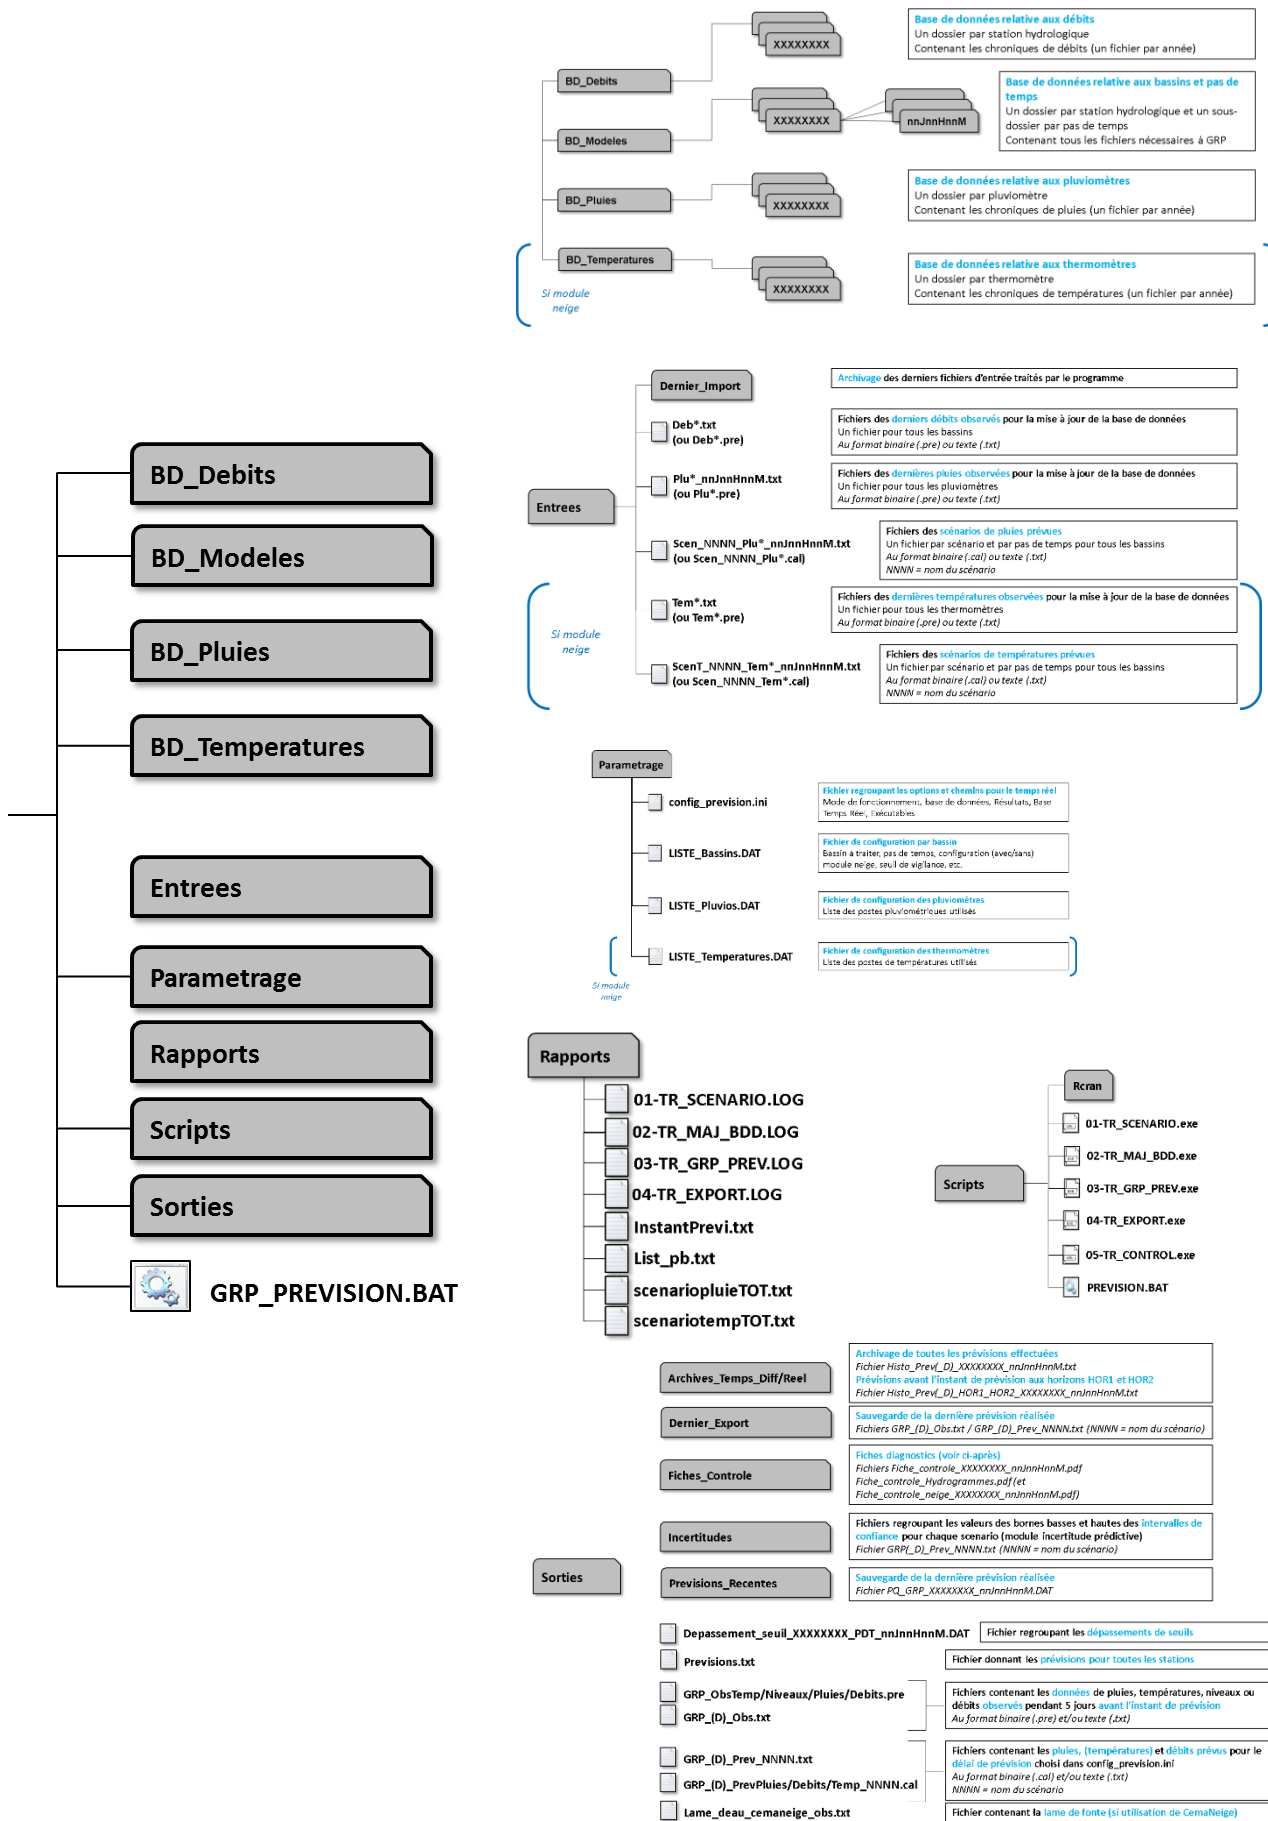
BD_Debits
XXXXXXXX
Base de données relative aux débits
Un dossier par station hydrologique
Contenant les chroniques de débits (un fichier par année)

BD_Modeles
XXXXXXXX
nnJnnHnnM
Base de données relative aux bassins et pas de temps
Un dossier par station hydrologique et un sous-dossier par pas de temps
Contenant tous les fichiers nécessaires à GRP

BD_Pluies
XXXXXXXX
Base de données relative aux pluviomètres
Un dossier par pluviomètre
Contenant les chroniques de pluies (un fichier par année)

BD_Temperatures
XXXXXXXX
Si module neige
Base de données relative aux thermomètres
Un dossier par thermomètre
Contenant les chroniques de températures (un fichier par année)

Dernier_Import
Archivage des derniers fichiers d'entrée traités par le programme

Entrees
Deb*.txt (ou Deb*.pre)
Fichiers des derniers débits observés pour la mise à jour de la base de données
Un fichier pour tous les bassins
Au format binaire (.pre) ou texte (.txt)

Plu*_nnJnnHnnM.txt (ou Plu*.pre)
Fichiers des dernières pluies observées pour la mise à jour de la base de données
Un fichier pour tous les bassins
Au format binaire (.pre) ou texte (.txt)

Scen_NNNN_Plu*_nnJnnHnnM.txt (ou Scen_NNNN_Plu*.cal)
Fichiers des scénarios de pluies prévues
Un fichier par scénario et par pas de temps pour tous les bassins
Au format binaire (.cal) ou texte (.txt)
NNNN = nom du scénario

Si module neige
Tem*.txt (ou Tem*.pre)
Fichiers des dernières températures observées pour la mise à jour de la base de données
Un fichier pour tous les thermomètres
Au format binaire (.pre) ou texte (.txt)

ScenT_NNNN_Tem*_nnJnnHnnM.txt (ou Scen_NNNN_Tem*.cal)
Fichiers des scénarios de températures prévues
Un fichier par scénario et par pas de temps pour tous les bassins
Au format binaire (.cal) ou texte (.txt)
NNNN = nom du scénario

BD_Debits
BD_Modeles
BD_Pluies
BD_Temperatures
Entrees
Parametrage
Rapports
Scripts
Sorties
GRP_PREVISION.BAT

Parametrage
config_prevision.ini
Fichier regroupant les options et chemins pour le temps réel
Mode de fonctionnement, base de données, Résultats, Base Temps Réel, Exécutables
LISTE_Bassins.DAT
Fichier de configuration par bassin
Bassin à traiter, pas de temps, configuration (avec/sans) module neige, seuil de vigilance, etc.
LISTE_Pluvios.DAT
Fichier de configuration des pluviomètres
Liste des postes pluviométriques utilisés
Si module neige
LISTE_Temperatures.DAT
Fichier de configuration des thermomètres
Liste des postes de températures utilisés

Rapports
01-TR_SCENARIO.LOG
02-TR_MAJ_BDD.LOG
03-TR_GRP_PREV.LOG
04-TR_EXPORT.LOG
InstantPrevi.txt
List_pb.txt
scenariopluieTOT.txt
scenariotempTOT.txt

Scripts
Rcran
01-TR_SCENARIO.exe
02-TR_MAJ_BDD.exe
03-TR_GRP_PREV.exe
04-TR_EXPORT.exe
05-TR_CONTROL.exe
PREVISION.BAT

Sorties
Archives_Temps_Diff/Reel
Archivage de toutes les prévisions effectuées
Fichier Histo_Prev(_D)_XXXXXXXX_nnJnnHnnM.txt
Prévisions avant l'instant de prévision aux horizons HOR1 et HOR2
Fichier Histo_Prev(_D)_HOR1_HOR2_XXXXXXXX_nnJnnHnnM.txt
Dernier_Export
Sauvegarde de la dernière prévision réalisée
Fichiers GRP_(D)_Obs.txt / GRP_(D)_Prev_NNNN.txt (NNNN = nom du scénario)
Fiches_Controle
Fiches diagnostics (voir ci-après)
Fichiers Fiche_controle_XXXXXXXX_nnJnnHnnM.pdf
Fiche_controle_Hydrogrammes.pdf (et
Fiche_controle_neige_XXXXXXXX_nnJnnHnnM.pdf)
Incertitudes
Fichiers regroupant les valeurs des bornes basses et hautes des intervalles de confiance pour chaque scenario (module incertitude prédictive)
Fichier GRP(_D)_Prev_NNNN.txt (NNNN = nom du scénario)
Previsions_Recentes
Sauvegarde de la dernière prévision réalisée
Fichier PQ_GRP_XXXXXXXX_nnJnnHnnM.DAT
Depassement_seuil_XXXXXXXX_PDT_nnJnnHnnM.DAT
Fichier regroupant les dépassements de seuils
Previsions.txt
Fichier donnant les prévisions pour toutes les stations
GRP_ObsTemp/Niveaux/Pluies/Debits.pre
GRP_(D)_Obs.txt
Fichiers contenant les données de pluies, températures, niveaux ou débits observés pendant 5 jours avant l'instant de prévision
Au format binaire (.pre) et/ou texte (.txt)
GRP_(D)_Prev_NNNN.txt
GRP_(D)_PrevPluies/Debits/Temp_NNNN.cal
Fichiers contenant les pluies, (températures) et débits prévus pour le délai de prévision choisi dans config_prevision.ini
Au format binaire (.cal) et/ou texte (.txt)
NNNN = nom du scénario
Lame_deau_cemaneige_obs.txt
Fichier contenant la lame de fonte (si utilisation de CemaNeige)